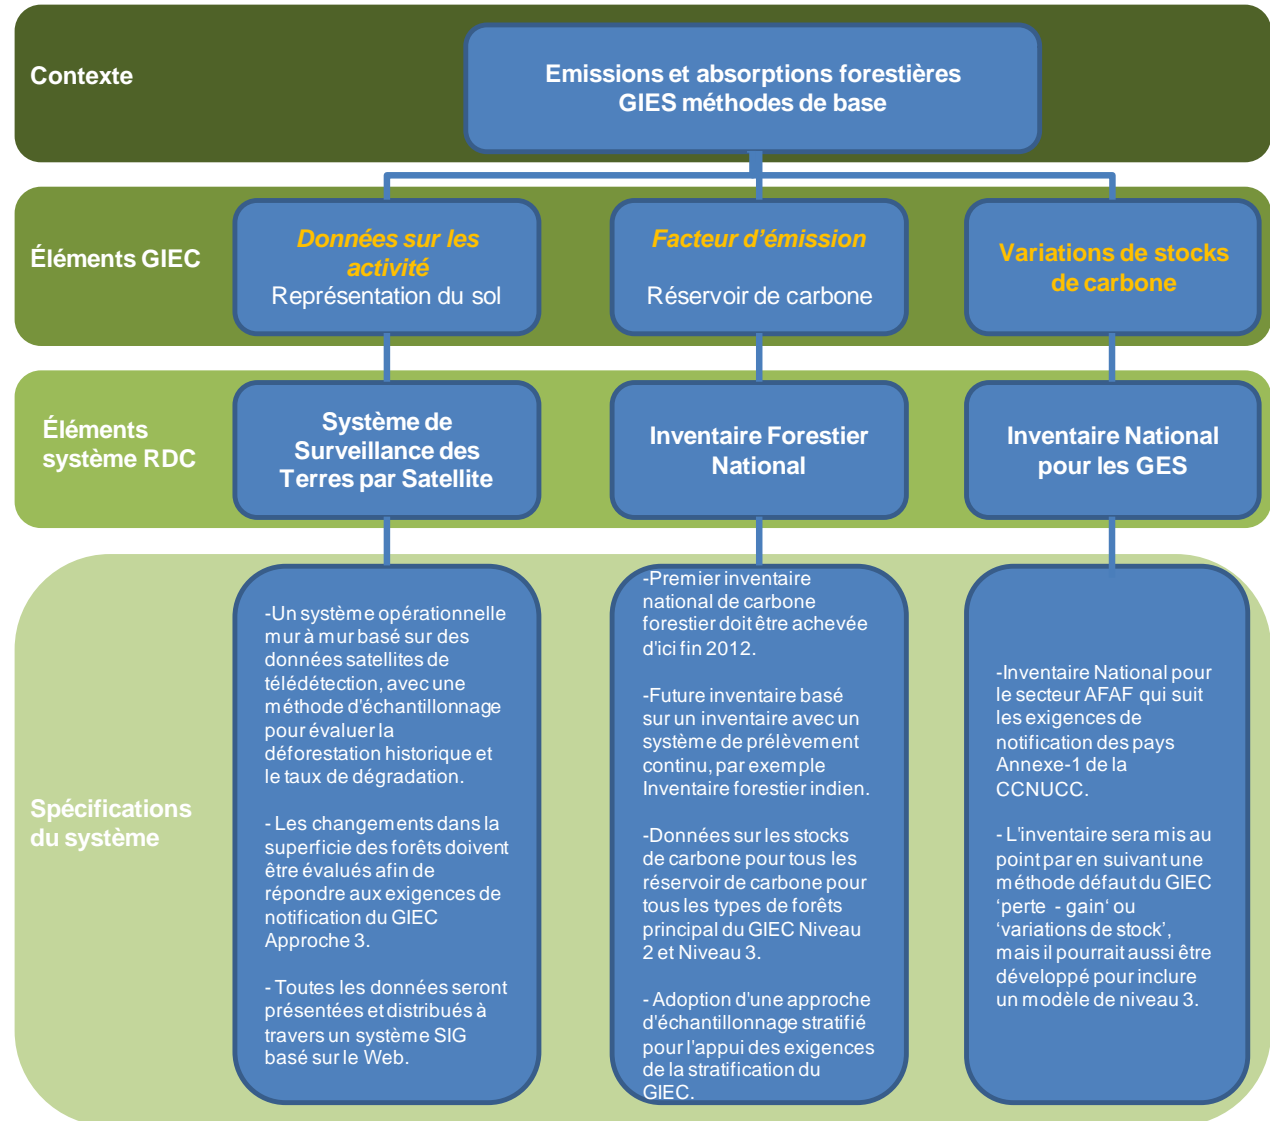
Contexte

Emissions et absorptions forestières
GIES méthodes de base

Éléments GIEC

Données sur les activité
Représentation du sol

Facteur d'émission
Réservoir de carbone

Variations de stocks de carbone

Éléments système RDC

Système de Surveillance des Terres par Satellite

Inventaire Forestier National

Inventaire National pour les GES

Spécifications du système

-Un système opérationnelle mur à mur basé sur des données satellites de télédétection, avec une méthode d'échantillonnage pour évaluer la déforestation historique et le taux de dégradation.

- Les changements dans la superficie des forêts doivent être évalués afin de répondre aux exigences de notification du GIEC Approche 3.

- Toutes les données seront présentées et distribués à travers un système SIG basé sur le Web.

-Premier inventaire national de carbone forestier doit être achevée d'ici fin 2012.

-Future inventaire basé sur un inventaire avec un système de prélèvement continu, par exemple Inventaire forestier indien.

-Données sur les stocks de carbone pour tous les réservoir de carbone pour tous les types de forêts principal du GIEC Niveau 2 et Niveau 3.

- Adoption d'une approche d'échantillonnage stratifié pour l'appui des exigences de la stratification du GIEC.

-Inventaire National pour le secteur AFAF qui suit les exigences de notification des pays Annexe-1 de la CCNUCC.

- L'inventaire sera mis au point par en suivant une méthode défaut du GIEC 'perte - gain' ou 'variations de stock', mais il pourrait aussi être développé pour inclure un modèle de niveau 3.